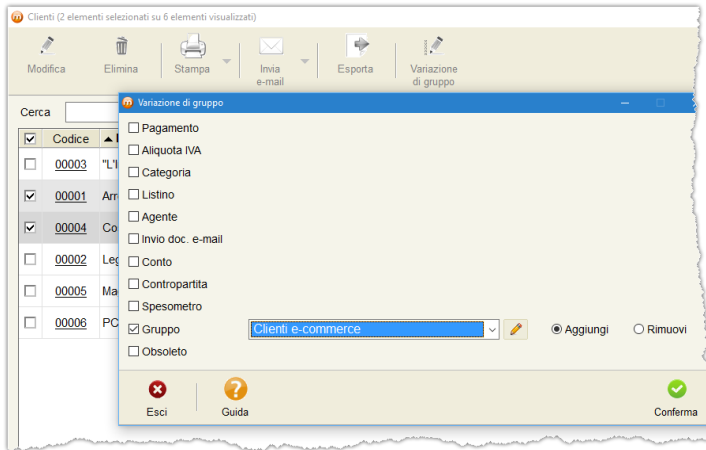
Clienti (2 elementi selezionati su 6 elementi visualizzati)

Modifica
Elimina
Stampa
Invia e-mail
Esporta
Variazione di gruppo

Cerca

| ☑ | Codice | ▲ |
|---|---|---|
| ☐ | 00003 | "L' |
| ☑ | 00001 | Arr |
| ☑ | 00004 | Co |
| ☐ | 00002 | Leg |
| ☐ | 00005 | Ma |
| ☐ | 00006 | PC |

Variazione di gruppo

☐ Pagamento
☐ Aliquota IVA
☐ Categoria
☐ Listino
☐ Agente
☐ Invio doc. e-mail
☐ Conto
☐ Contropartita
☐ Spesometro
☑ Gruppo Clienti e-commerce ◉ Aggiungi ○ Rimuovi
☐ Obsoleto

Esci
Guida
Conferma